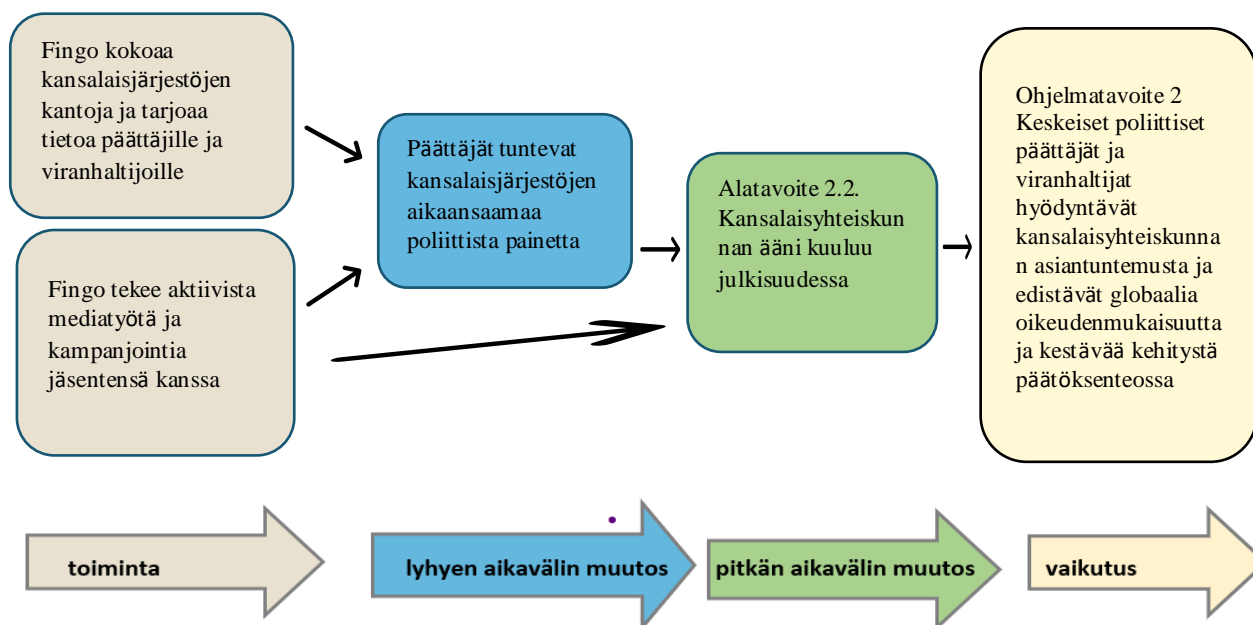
Fingo kokoaa kansalaisjärjestöjen kantoja ja tarjoaa tietoa päättäjille ja viranhaltijoille

Fingo tekee aktiivista mediatyötä ja kampanjointia jäsentensä kanssa

Päättäjät tuntevat kansalaisjärjestöjen aikaansaamaa poliittista painetta

Alatavoite 2.2. Kansalaisyhteiskunnan ääni kuuluu julkisuudessa

Ohjelmatavoite 2 Keskeiset poliittiset päättäjät ja viranhaltijat hyödyntävät kansalaisyhteiskunnan asiantuntemusta ja edistävät globaalia oikeudenmukaisuutta ja kestävää kehitystä päätöksenteossa

toiminta

lyhyen aikavälin muutos

pitkän aikavälin muutos

vaikutus